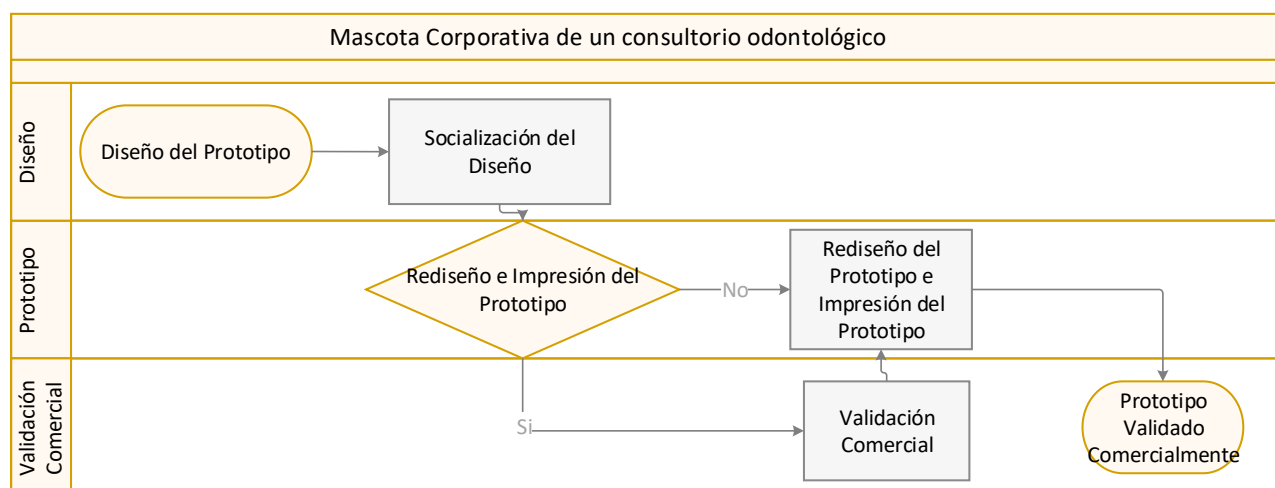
Mascota Corporativa de un consultorio odontológico

Diseño

Diseño del Prototipo

Socialización del Diseño

Prototipo

Rediseño e Impresión del Prototipo

No

Rediseño del Prototipo e Impresión del Prototipo

Validación Comercial

Si

Validación Comercial

Prototipo Validado Comercialmente